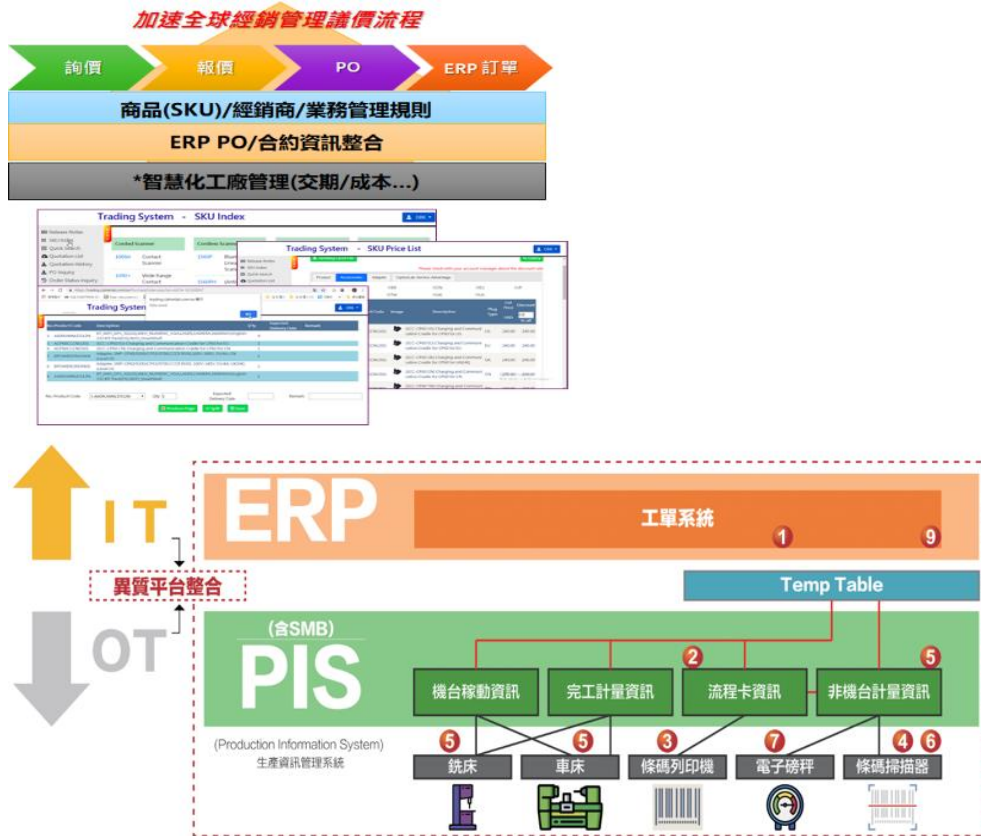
加速全球經銷管理議價流程

詢價 報價 PO ERP 訂單

商品(SKU)/經銷商/業務管理規則

ERP PO/合約資訊整合

*智慧化工廠管理(交期/成本...)

Trading System - SKU Index

Trading System - SKU Price List

Trading System

IT

異質平台整合

OT

ERP

工單系統

1 9

Temp Table

(含SMB)

PIS

(Production Information System)
生產資訊管理系統

2 5

機台稼動資訊 完工計量資訊 流程卡資訊 非機台計量資訊

5 5 3 7 4 6

銑床 車床 條碼列印機 電子磅秤 條碼掃描器